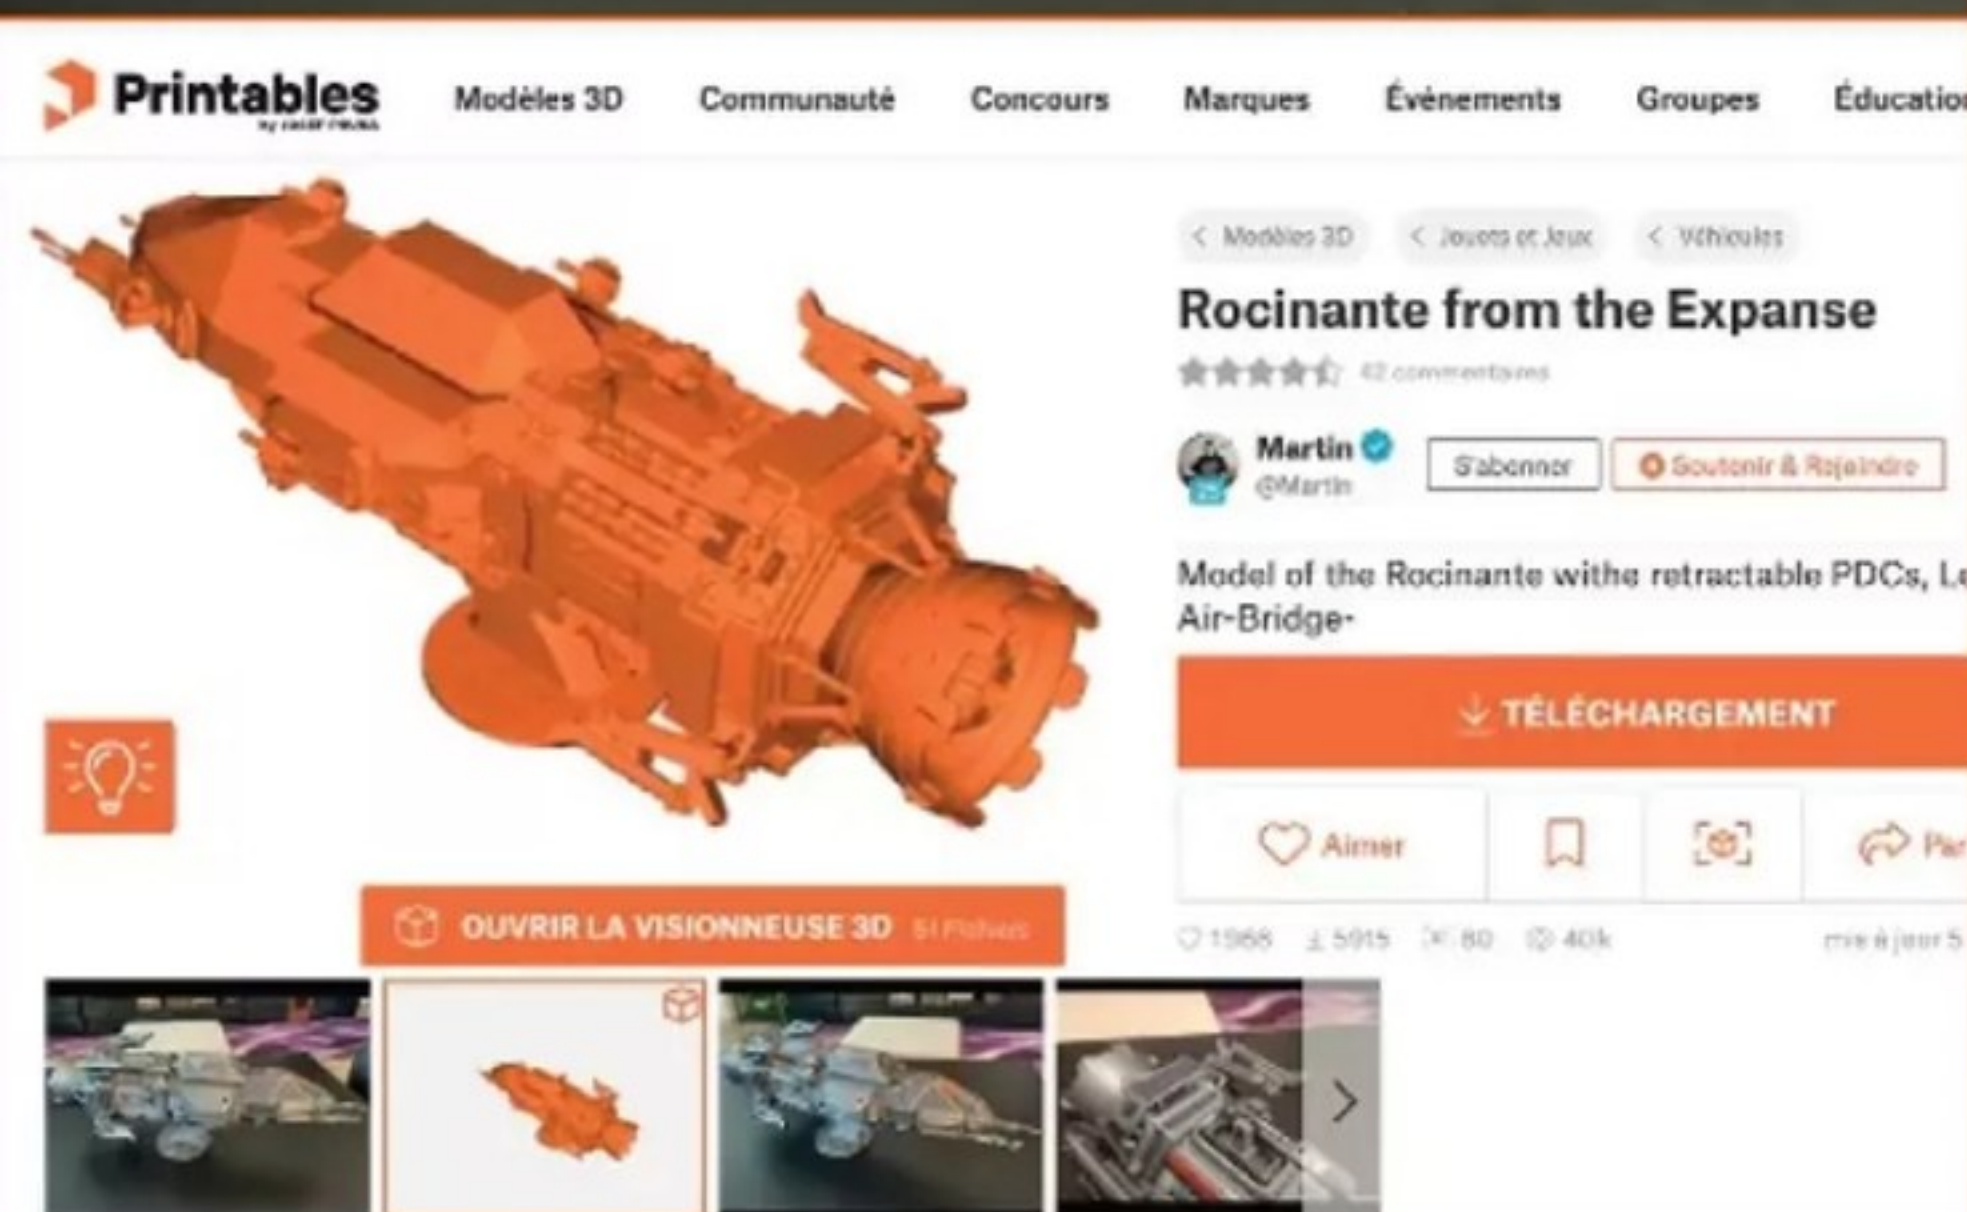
Printables
by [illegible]

Modèles 3D Communauté Concours Marques Évènements Groupes Éducatio

< Modèles 3D < Jouets et Jeux < Véhicules

Rocinante from the Expanse

42 commentaires

Martin
@Martin

S'abonner

Soutenir & Rejoindre

Model of the Rocinante withe retractable PDCs, L Air-Bridge-

TÉLÉCHARGEMENT

Aimer

Par

1968 5915 80 40k

mis à jour 5

OUVRIR LA VISIONNEUSE 3D 51 Fichiers